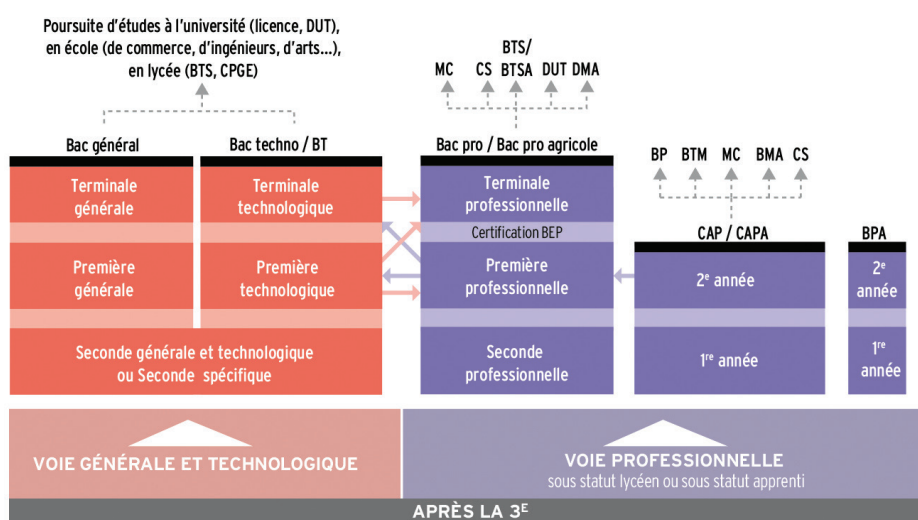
Poursuite d'études à l'université (licence, DUT), en école (de commerce, d'ingénieurs, d'arts...), en lycée (BTS, CPGE)

BTS/

MC CS BTSA DUT DMA

Bac général

Bac techno / BT

Bac pro / Bac pro agricole

BP BTM MC BMA CS

Terminale générale

Terminale technologique

Terminale professionnelle

Certification BEP

CAP / CAPA

BPA

Première générale

Première technologique

Première professionnelle

2$^{e}$ année

2$^{e}$ année

Seconde générale et technologique ou Seconde spécifique

Seconde professionnelle

1$^{re}$ année

1$^{re}$ année

VOIE GÉNÉRALE ET TECHNOLOGIQUE

VOIE PROFESSIONNELLE
sous statut lycéen ou sous statut apprenti

APRÈS LA 3$^{E}$